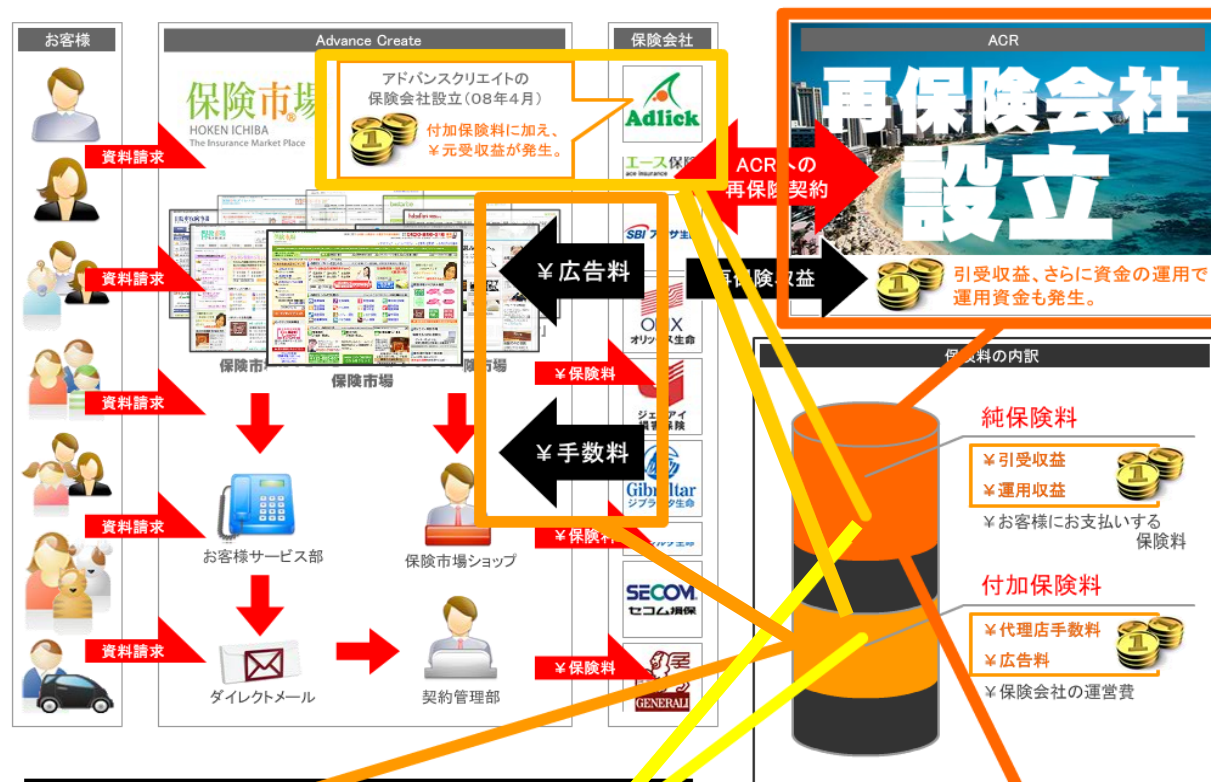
お客様

資料請求

資料請求

資料請求

資料請求

資料請求

Advance Create

保険市場
HOKEN ICHIBA
The Insurance Market Place

保険市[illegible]
保険市場
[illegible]市場

お客様サービス部

保険市場ショップ

ダイレクトメール

契約管理部

アドバンスクリエイトの保険会社設立(08年4月)

付加保険料に加え、¥元受収益が発生。

¥広告料

¥手数料

¥保険料

¥保険料

¥保険料

保険会社

Adlick

エース保険
ace insurance

SBIアクサ生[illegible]

ORIX
オリックス生命

ジェイアイ損害保険

Gibraltar
ジブラルタ生命

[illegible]生命

SECOM
セコム損保

GENERALI

ACRへの再保険契約

再保険収益

ACR

再保険会社
設立

引受収益、さらに資金の運用で運用資金も発生。

保険料の内訳

純保険料

¥引受収益
¥運用収益

¥お客様にお支払いする保険料

付加保険料

¥代理店手数料
¥広告料

¥保険会社の運営費